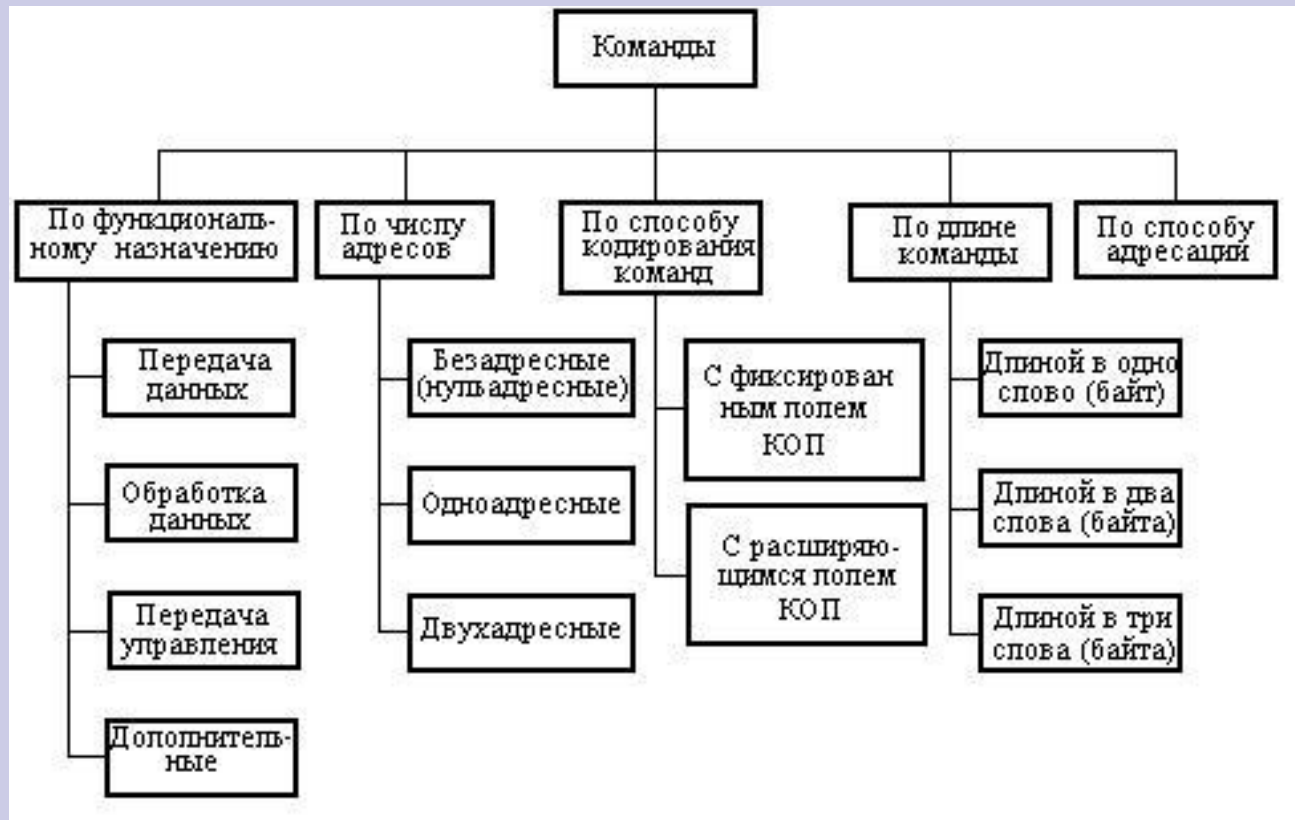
Команды

По функциональному назначению

По числу адресов

По способу кодирования команд

По длине команды

По способу адресации

Передача данных

Обработка данных

Передача управления

Дополнительные

Безадресные (нульадресные)

Одноадресные

Двухадресные

С фиксированным полем КОП

С расширяющимся полем КОП

Длиной в одно слово (байт)

Длиной в два слова (байта)

Длиной в три слова (байта)